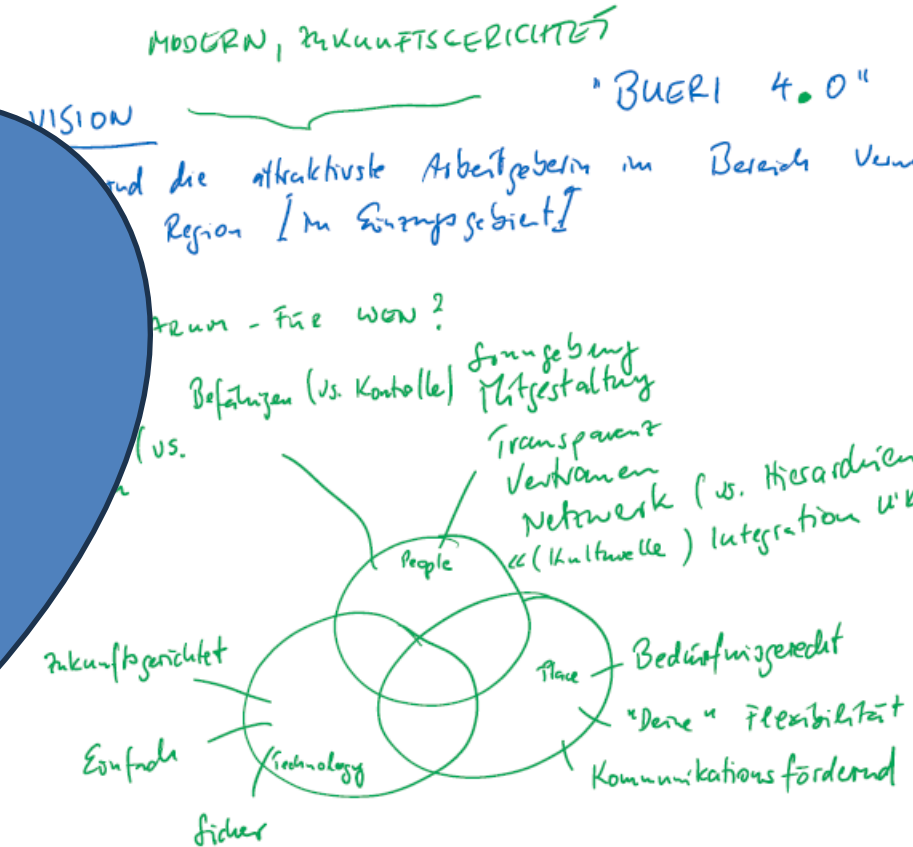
MODERN, ZUKUNFTSGERICHTET

"BUERI 4.0"

VISION

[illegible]nd die attraktivste Arbeitgeberin im Bereich Verw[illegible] Region [im Einzugsgebiet]

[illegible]arum - Für wen?

Befähigen (vs. Kontrolle)

Sinngebung
Mitgestaltung

Transparenz
Vertrauen
Netzwerk (vs. Hierarchien
«(Kulturelle) Integration »K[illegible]

(vs.

People

Zukunftsgerichtet

Einfach

Sicher

Technology

Place

Bedürfnisgerecht

"Desk" Flexibilität

Kommunikationsfördernd